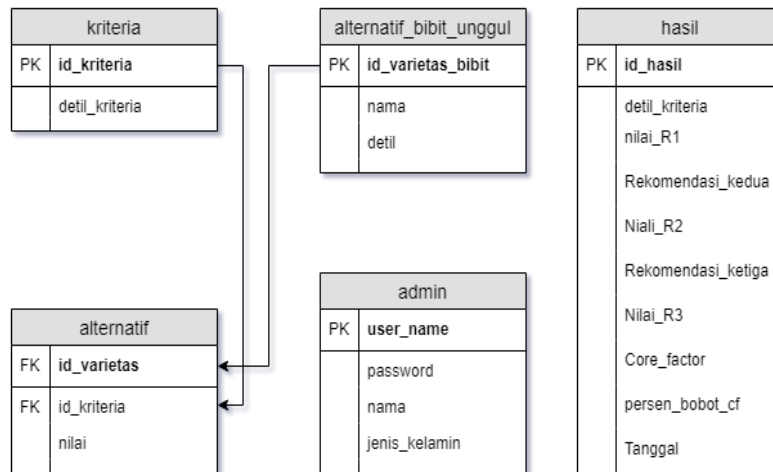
kriteria

| PK | id_kriteria |
|---|---|
| | detil_kriteria |

alternatif_bibit_unggul

| PK | id_varietas_bibit |
|---|---|
| | nama |
| | detil |

hasil

| PK | id_hasil |
|---|---|
| | detil_kriteria |
| | nilai_R1 |
| | Rekomendasi_kedua |
| | Niali_R2 |
| | Rekomendasi_ketiga |
| | Nilai_R3 |
| | Core_factor |
| | persen_bobot_cf |
| | Tanggal |

admin

| PK | user_name |
|---|---|
| | password |
| | nama |
| | jenis_kelamin |

alternatif

| FK | id_varietas |
|---|---|
| FK | id_kriteria |
| | nilai |